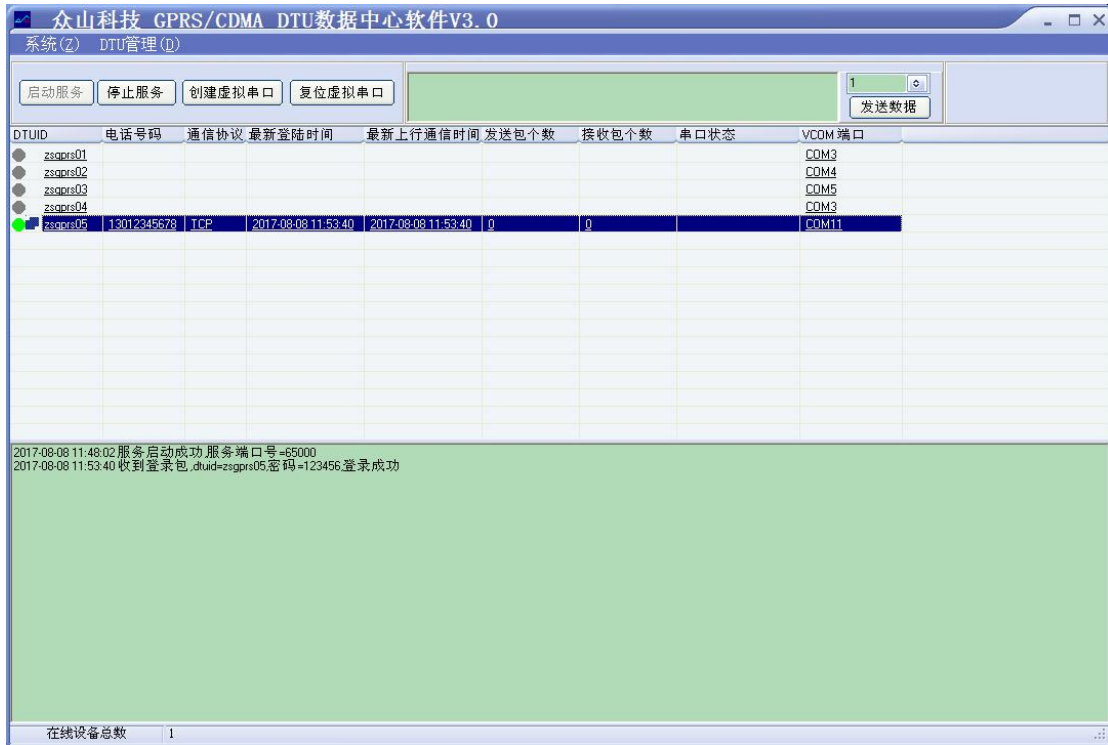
众山科技 GPRS/CDMA DTU数据中心软件V3.0

系统(Z) DTU管理(D)

启动服务 停止服务 创建虚拟串口 复位虚拟串口

1

发送数据

| DTUID | 电话号码 | 通信协议 | 最新登陆时间 | 最新上行通信时间 | 发送包个数 | 接收包个数 | 串口状态 | VCOM端口 |
|---|---|---|---|---|---|---|---|---|
| zsgprs01 | | | | | | | | COM3 |
| zsgprs02 | | | | | | | | COM4 |
| zsgprs03 | | | | | | | | COM5 |
| zsgprs04 | | | | | | | | COM3 |
| zsgprs05 | 13012345678 | TCP | 2017-08-08 11:53:40 | 2017-08-08 11:53:40 | 0 | 0 | | COM11 |

2017-08-08 11:48:02 服务启动成功,服务端口号=65000
2017-08-08 11:53:40 收到登录包,dtuid=zsgprs05,密码=123456,登录成功

在线设备总数 1